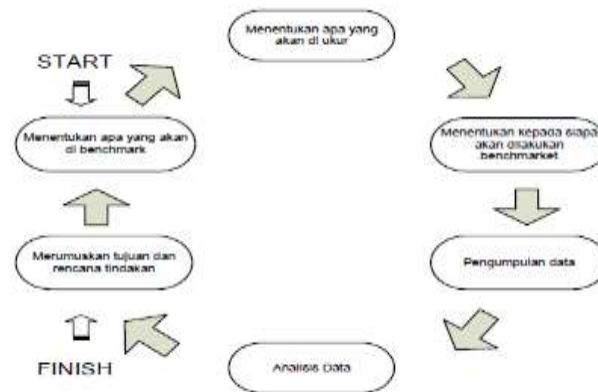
START

Menentukan apa yang akan di benchmark

Menentukan apa yang akan di ukur

Menentukan kepada siapa akan dilakukan benchmarket

Pengumpulan data

Analisis Data

Merumuskan tujuan dan rencana tindakan

FINISH